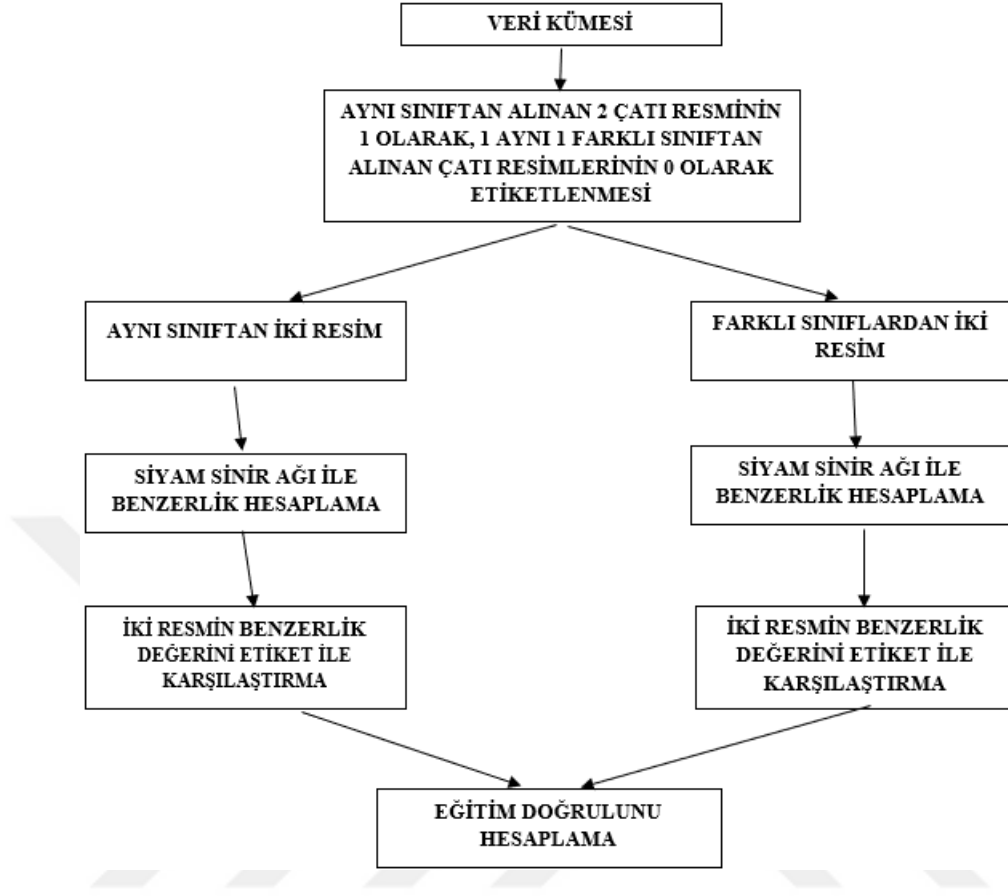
VERİ KÜMESİ

AYNI SINIFTAN ALINAN 2 ÇATI RESMİNİN 1 OLARAK, 1 AYNI 1 FARKLI SINIFTAN ALINAN ÇATI RESİMLERİNİN 0 OLARAK ETİKETLENMESİ

AYNI SINIFTAN İKİ RESİM

FARKLI SINIFLARDAN İKİ RESİM

SİYAM SİNİR AĞI İLE BENZERLİK HESAPLAMA

SİYAM SİNİR AĞI İLE BENZERLİK HESAPLAMA

İKİ RESMİN BENZERLİK DEĞERİNİ ETİKET İLE KARŞILAŞTIRMA

İKİ RESMİN BENZERLİK DEĞERİNİ ETİKET İLE KARŞILAŞTIRMA

EĞİTİM DOĞRULUNU HESAPLAMA